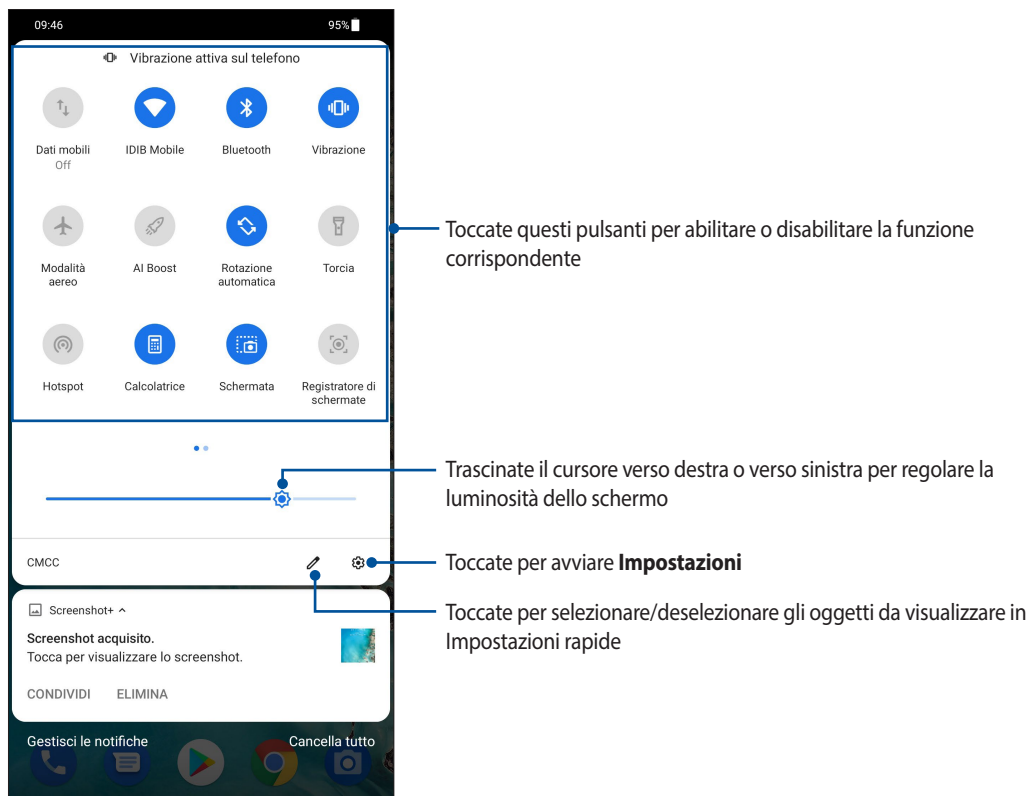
09:46

95%

Vibrazione attiva sul telefono

Dati mobili
Off

IDIB Mobile

Bluetooth

Vibrazione

Modalità aereo

AI Boost

Rotazione automatica

Torcia

Hotspot

Calcolatrice

Schermata

Registratore di schermate

CMCC

Screenshot+

Screenshot acquisito.
Tocca per visualizzare lo screenshot.

CONDIVIDI

ELIMINA

Gestisci le notifiche

Cancella tutto

Toccate questi pulsanti per abilitare o disabilitare la funzione corrispondente

Trascinate il cursore verso destra o verso sinistra per regolare la luminosità dello schermo

Toccate per avviare **Impostazioni**

Toccate per selezionare/deselezionare gli oggetti da visualizzare in Impostazioni rapide